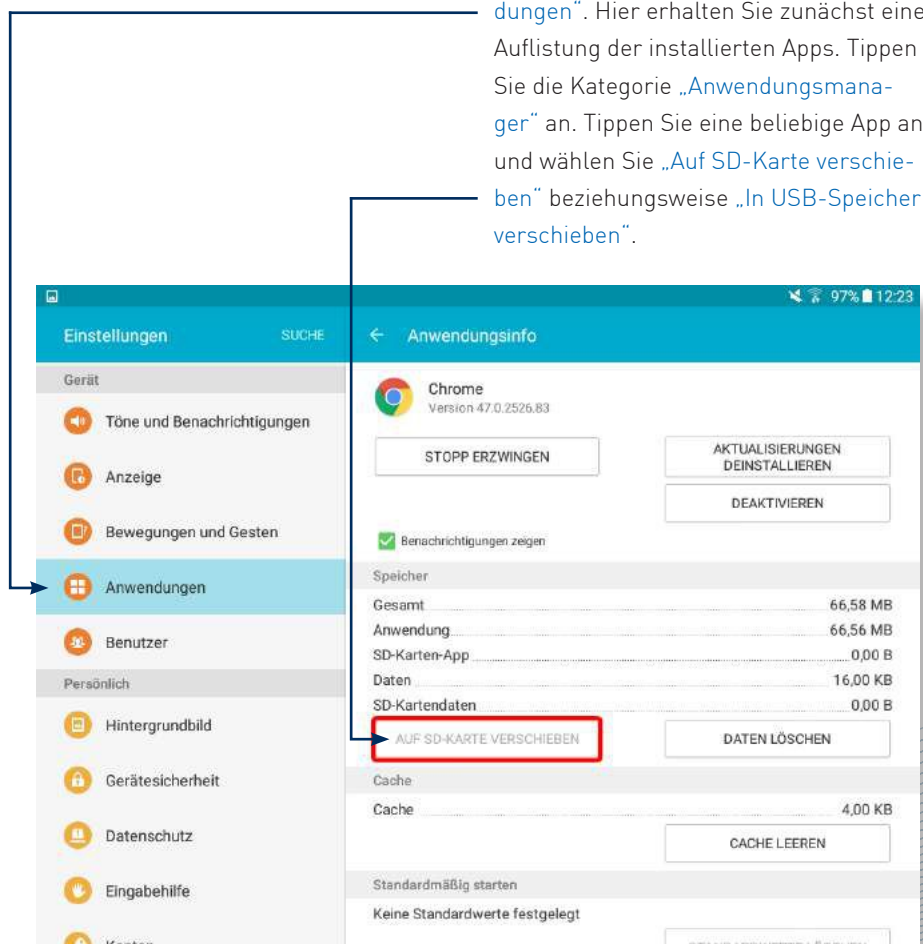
dungen". Hier erhalten Sie zunächst eine Auflistung der installierten Apps. Tippen Sie die Kategorie „Anwendungsmanager" an. Tippen Sie eine beliebige App an und wählen Sie „Auf SD-Karte verschieben" beziehungsweise „In USB-Speicher verschieben".

97% 12:23

Einstellungen SUCHE

Gerät

Töne und Benachrichtigungen

Anzeige

Bewegungen und Gesten

Anwendungen

Benutzer

Persönlich

Hintergrundbild

Gerätesicherheit

Datenschutz

Eingabehilfe

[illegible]

← Anwendungsinfo

Chrome
Version 47.0.2526.83

STOPP ERZWINGEN

AKTUALISIERUNGEN DEINSTALLIEREN

DEAKTIVIEREN

Benachrichtigungen zeigen

Speicher

| | |
|---|---|
| Gesamt | 66,58 MB |
| Anwendung | 66,56 MB |
| SD-Karten-App | 0,00 B |
| Daten | 16,00 KB |
| SD-Kartendaten | 0,00 B |

AUF SD-KARTE VERSCHIEBEN

DATEN LÖSCHEN

Cache

Cache 4,00 KB

CACHE LEEREN

Standardmäßig starten

Keine Standardwerte festgelegt

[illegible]